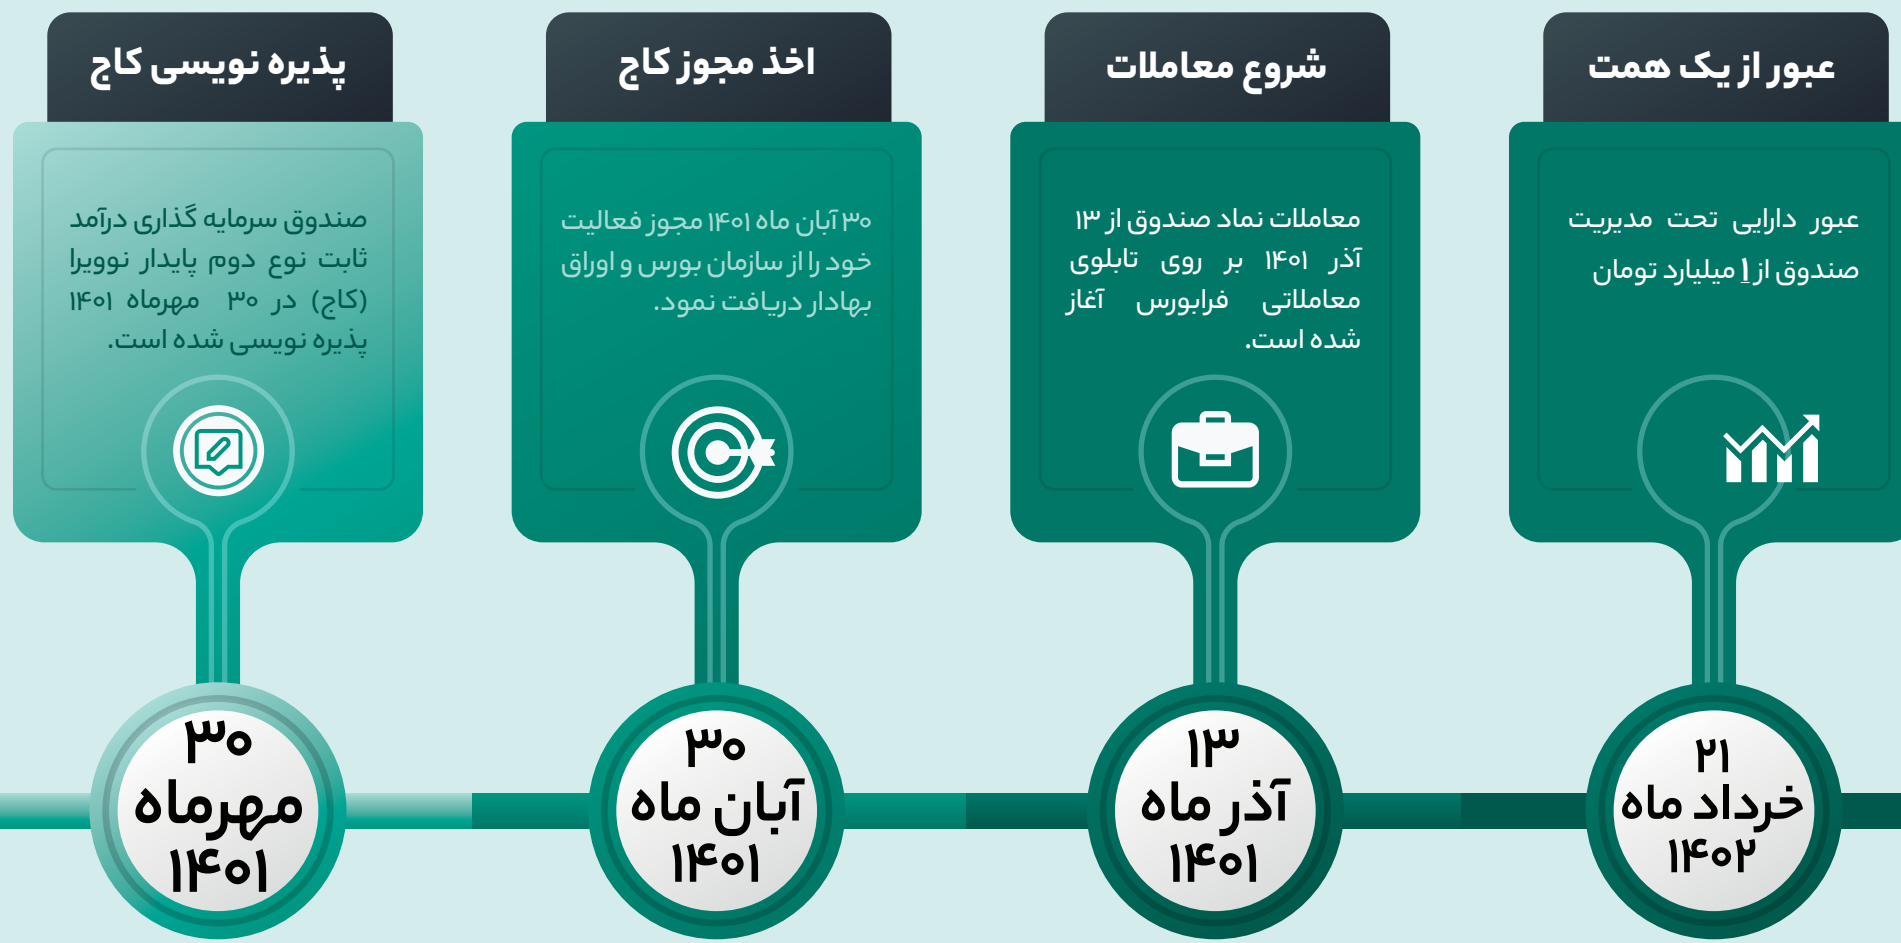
عبور از یک همت

عبور دارایی تحت مدیریت صندوق از ۱ میلیارد تومان

۲۱ خرداد ماه ۱۴۰۲

شروع معاملات

معاملات نماد صندوق از ۱۳ آذر ۱۴۰۱ بر روی تابلوی معاملاتی فرابورس آغاز شده است.

۱۳ آذر ماه ۱۴۰۱

اخذ مجوز کاج

۳۰ آبان ماه ۱۴۰۱ مجوز فعالیت خود را از سازمان بورس و اوراق بهادار دریافت نمود.

۳۰ آبان ماه ۱۴۰۱

پذیره نویسی کاج

صندوق سرمایه گذاری درآمد ثابت نوع دوم پایدار نوویرا (کاج) در ۳۰ مهرماه ۱۴۰۱ پذیره نویسی شده است.

۳۰ مهرماه ۱۴۰۱